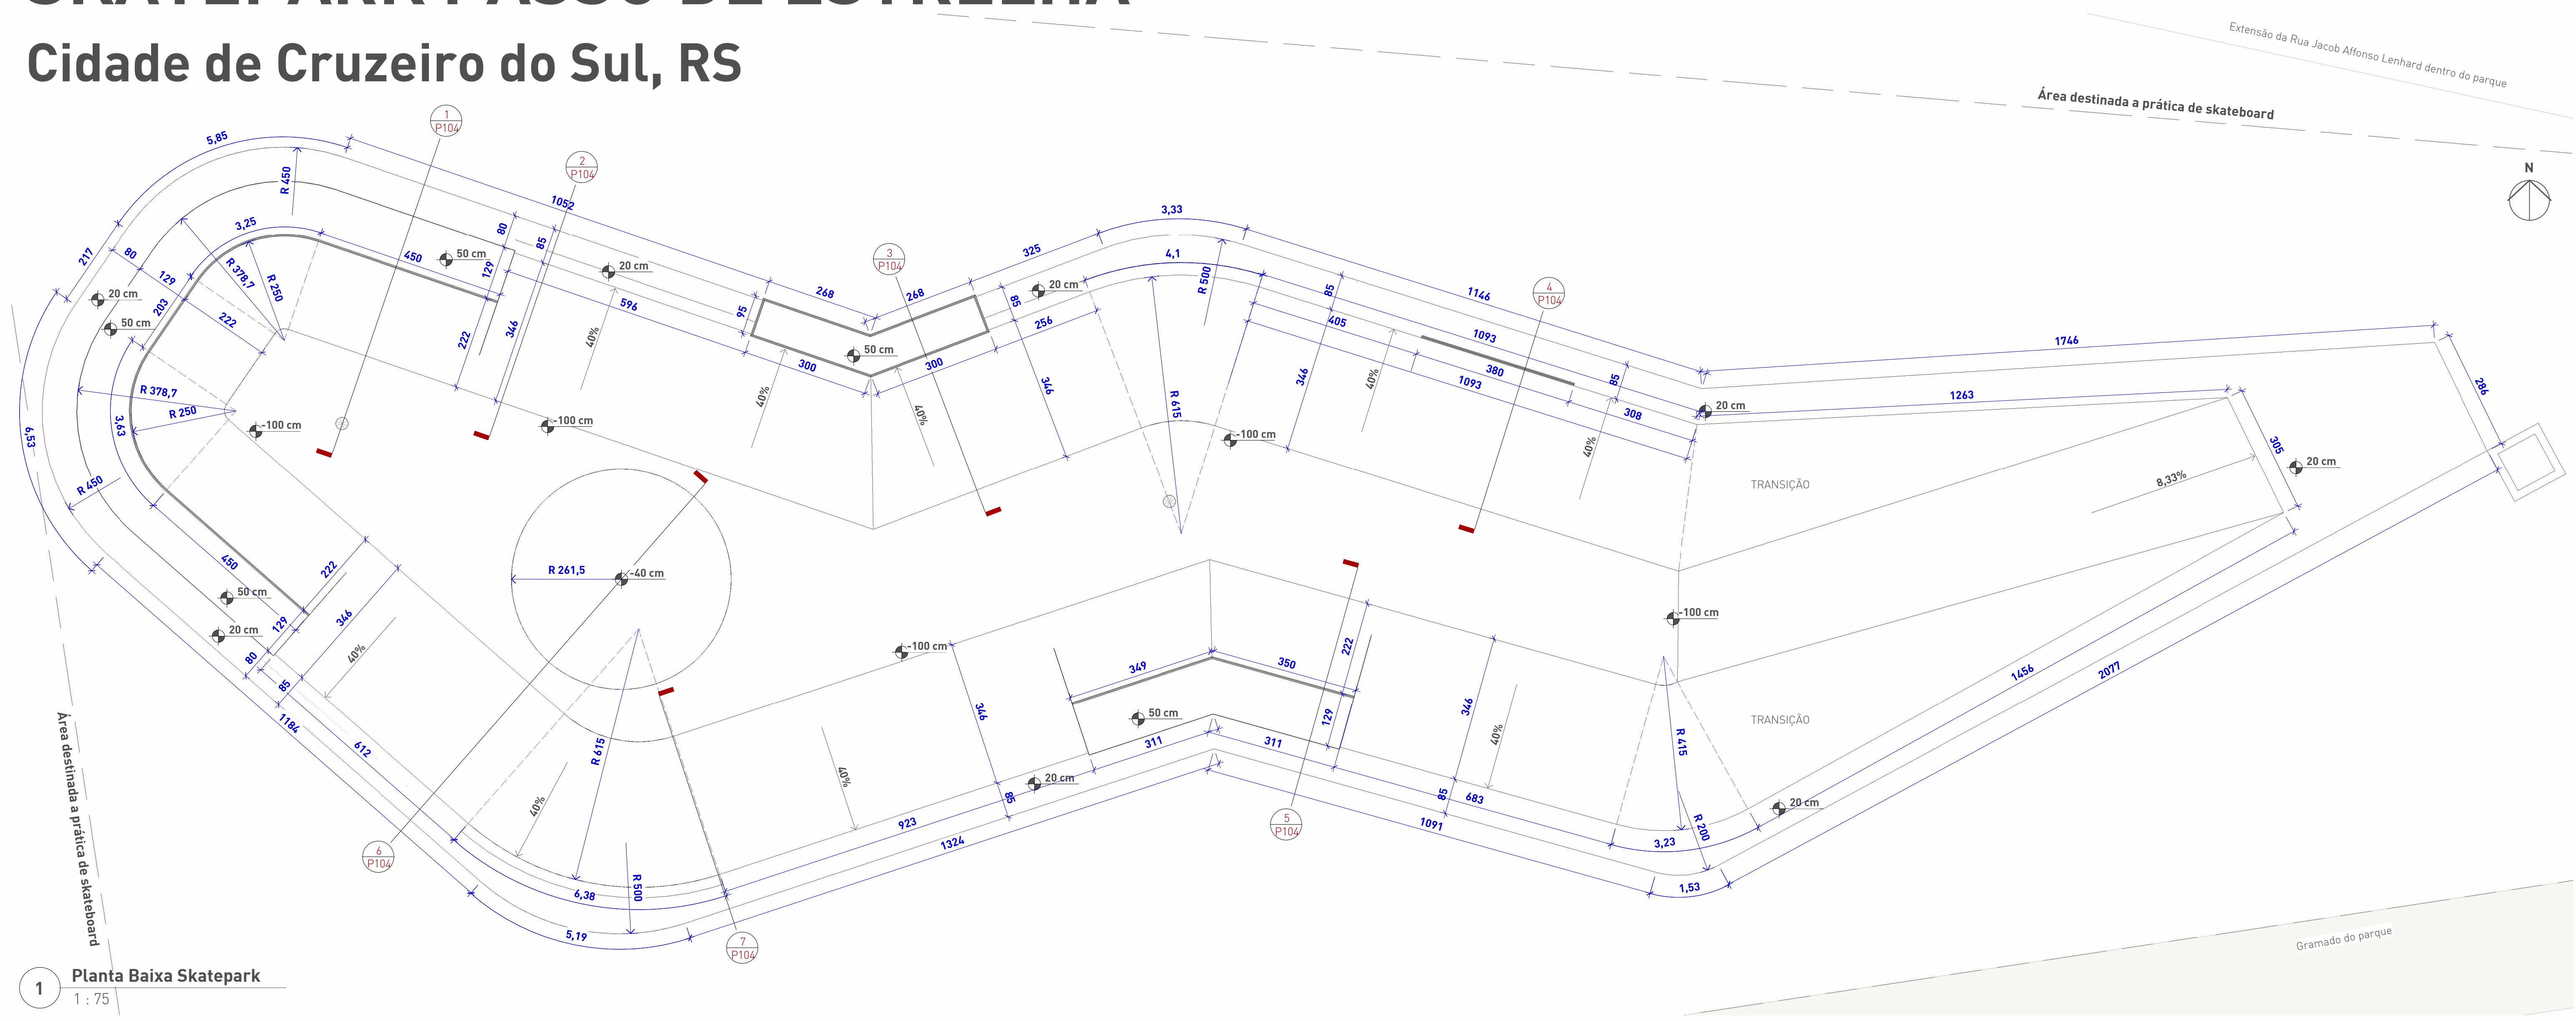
Cidade de Cruzeiro do Sul, RS

Extensão da Rua Jacob Affonso Lenhard dentro do parque

Área destinada a prática de skateboard

N

1 P104
2 P104
3 P104
4 P104
5 P104
6 P104
7 P104

5,85
R 450
1052
3,25
80
85
217
80
129
R 378,7
R 250
450
50 cm
129
20 cm
596
20 cm
203
50 cm
222
222
346
40%
268
95
268
3,33
325
4,1
R 500
85
20 cm
85
256
1146
1093
405
85
1093
380
308
85
50 cm
300
300
40%
40%
346
R 615
346
40%
40%
1746
1263
286
305
20 cm
20 cm
R 378,7
R 250
3,63
6,53
R 450
-100 cm
-100 cm
-100 cm
TRANSIÇÃO
8,33%
R 261,5
-40 cm
450
222
50 cm
20 cm
129
346
80
40%
85
1184
612
-100 cm
-100 cm
349
350
222
346
50 cm
129
311
311
346
40%
TRANSIÇÃO
1456
2077
R 615
40%
R 415
20 cm
40%
85
923
20 cm
85
683
1324
1091
R 200
3,23
1,53
6,38
R 500
5,19

Área destinada a prática de skateboard

Gramado do parque

1 Planta Baixa Skatepark
1 : 75